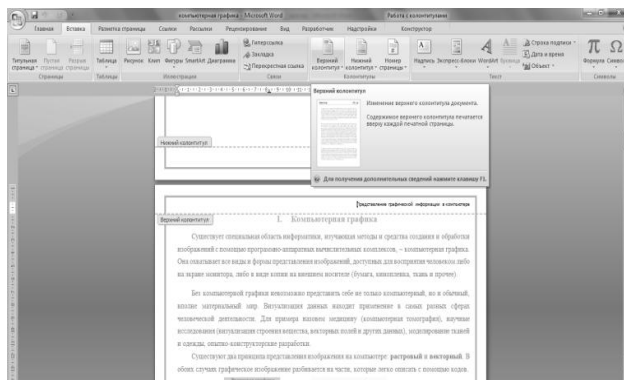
компьютерная графика - Microsoft Word

Работа с колонтитулами

Главная Вставка Разметка страницы Ссылки Рассылки Рецензирование Вид Разработчик Надстройки Конструктор

Титульная страница Пустая страница Разрыв страницы Таблица Рисунок Клип Фигуры SmartArt Диаграмма Гиперссылка Закладка Перекрестная ссылка Верхний колонтитул Нижний колонтитул Номер страницы Надпись Экспресс-блоки WordArt Буквица Строка подписи Дата и время Объект Формула Символ

Страницы Таблицы Иллюстрации Связи Колонтитулы Текст Символы

Верхний колонтитул

Изменение верхнего колонтитула документа.

Содержимое верхнего колонтитула печатается вверху каждой печатной страницы.

Для получения дополнительных сведений нажмите клавишу F1.

Нижний колонтитул

Верхний колонтитул

Представление графической информации в компьютере

1. Компьютерная графика

Существует специальная область информатики, изучающая методы и средства создания и обработки изображений с помощью программно-аппаратных вычислительных комплексов, – компьютерная графика. Она охватывает все виды и формы представления изображений, доступных для восприятия человеком либо на экране монитора, либо в виде копии на внешнем носителе (бумага, кинопленка, ткань и прочее).

Без компьютерной графики невозможно представить себе не только компьютерный, но и обычный, вполне материальный мир. Визуализация данных находит применение в самых разных сферах человеческой деятельности. Для примера назовем медицину (компьютерная томография), научные исследования (визуализация строения вещества, векторных полей и других данных), моделирование тканей и одежды, опытно-конструкторские разработки.

Существует два принципа представления изображения на компьютере: растровый и векторный. В обоих случаях графическое изображение разбивается на части, которые легко описать с помощью кодов.